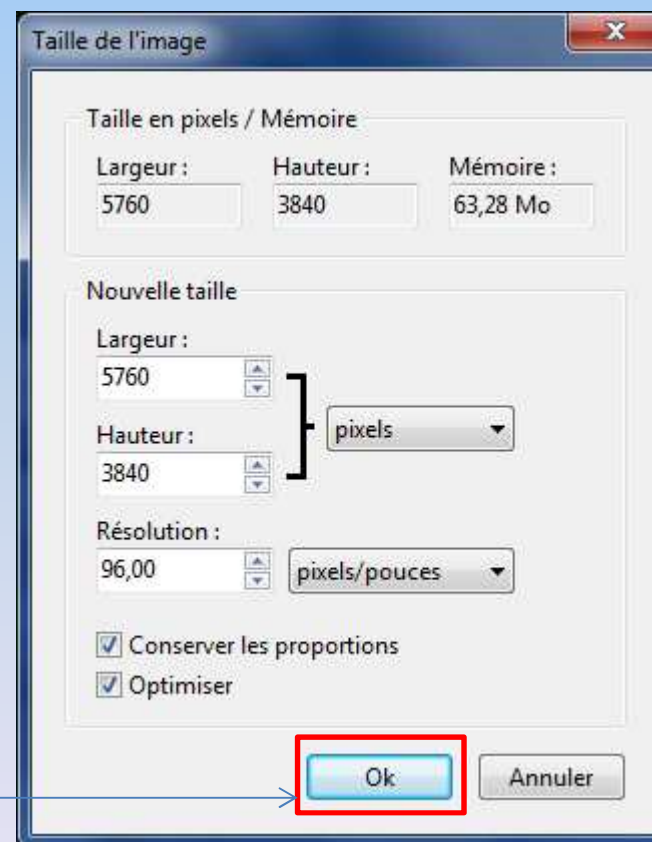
Taille de l'image

Taille en pixels / Mémoire

Largeur :
5760

Hauteur :
3840

Mémoire :
63,28 Mo

Nouvelle taille

Largeur :
5760

Hauteur :
3840

pixels

Résolution :
96,00

pixels/pouces

Conserver les proportions

Optimiser

Ok

Annuler